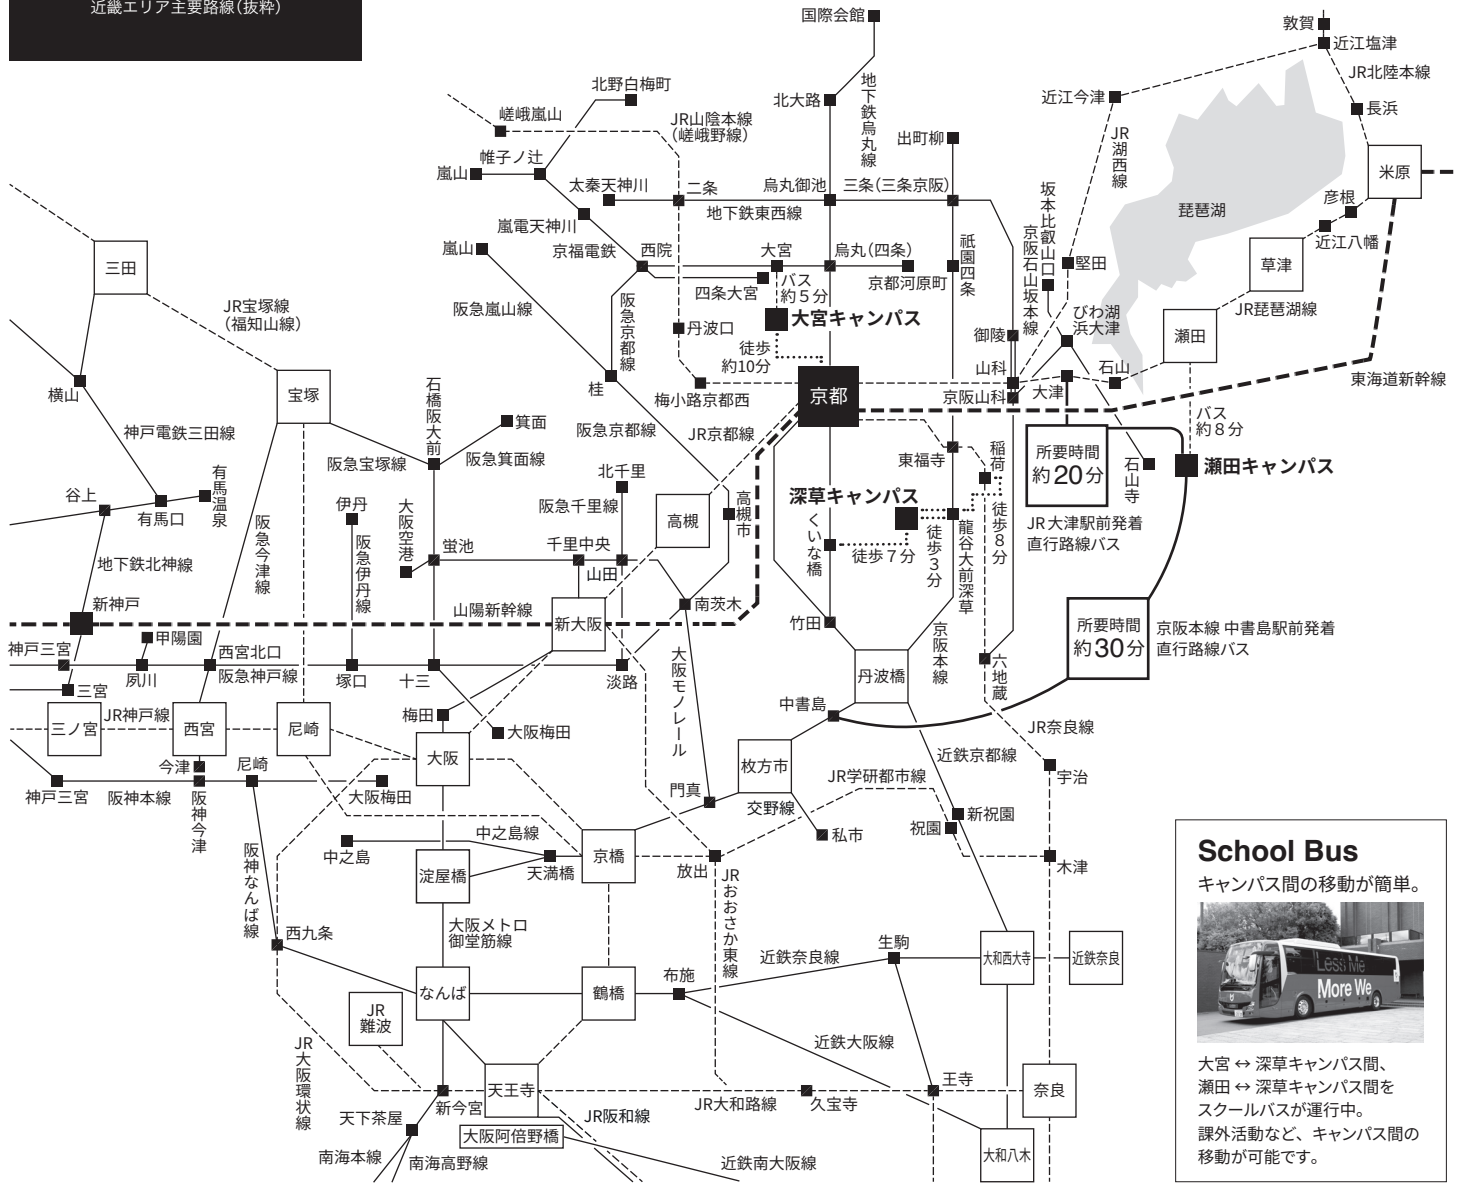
近畿エリア主要路線(抜粋)

国際会館
地下鉄烏丸線
北大路
北野白梅町
嵯峨嵐山
JR山陰本線(嵯峨野線)
帷子ノ辻
嵐山
出町柳
近江今津
JR湖西線
敦賀
近江塩津
JR北陸本線
長浜
米原
彦根
近江八幡
琵琶湖
太秦天神川
二条
烏丸御池
三条(三条京阪)
地下鉄東西線
嵐電天神川
京福電鉄
西院
大宮
烏丸(四条)
京都河原町
祇園四条
坂本比叡山口
京阪石山坂本線
堅田
草津
嵐山
三田
JR宝塚線(福知山線)
阪急嵐山線
四条大宮
バス約5分
丹波口
大宮キャンパス
阪急京都線
徒歩約10分
びわ湖浜大津
JR琵琶湖線
瀬田
御陵
山科
京阪山科
大津
石山
東海道新幹線
梅小路京都西
桂
京都
横山
宝塚
神戸電鉄三田線
石橋阪大前
箕面
阪急京都線
JR京都線
東福寺
稲荷
所要時間約20分
石山寺
バス約8分
瀬田キャンパス
阪急宝塚線
阪急箕面線
北千里
有馬温泉
谷上
有馬口
伊丹
阪急今津線
阪急伊丹線
大阪空港
阪急千里線
高槻
高槻市
深草キャンパス
くいな橋
徒歩7分
徒歩3分
龍谷大前深草
徒歩8分
JR大津駅前発着直行路線バス
地下鉄北神線
蛍池
千里中央
山田
新神戸
山陽新幹線
新大阪
南茨木
竹田
所要時間約30分
京阪本線 中書島駅前発着直行路線バス
神戸三宮
甲陽園
西宮北口
夙川
阪急神戸線
塚口
十三
淡路
大阪モノレール
丹波橋
京阪本線
六地蔵
三宮
三ノ宮
JR神戸線
西宮
尼崎
梅田
大阪
大阪梅田
中書島
JR奈良線
今津
尼崎
大阪梅田
門真
枚方市
JR学研都市線
近鉄京都線
宇治
神戸三宮
阪神本線
阪神今津線
交野線
私市
祝園
新祝園
中之島線
中之島
天満橋
淀屋橋
京橋
放出
木津
阪神なんば線
JRおおさか東線
西九条
大阪メトロ御堂筋線
生駒
近鉄奈良線
大和西大寺
近鉄奈良
布施
なんば
鶴橋
JR難波
近鉄大阪線
JR大阪環状線
王寺
奈良
天王寺
新今宮
JR大和路線
久宝寺
天下茶屋
JR阪和線
大阪阿倍野橋
大和八木
南海本線
南海高野線
近鉄南大阪線

School Bus
キャンパス間の移動が簡単。
Less Me More We
大宮 ↔ 深草キャンパス間、
瀬田 ↔ 深草キャンパス間を
スクールバスが運行中。
課外活動など、キャンパス間の
移動が可能です。